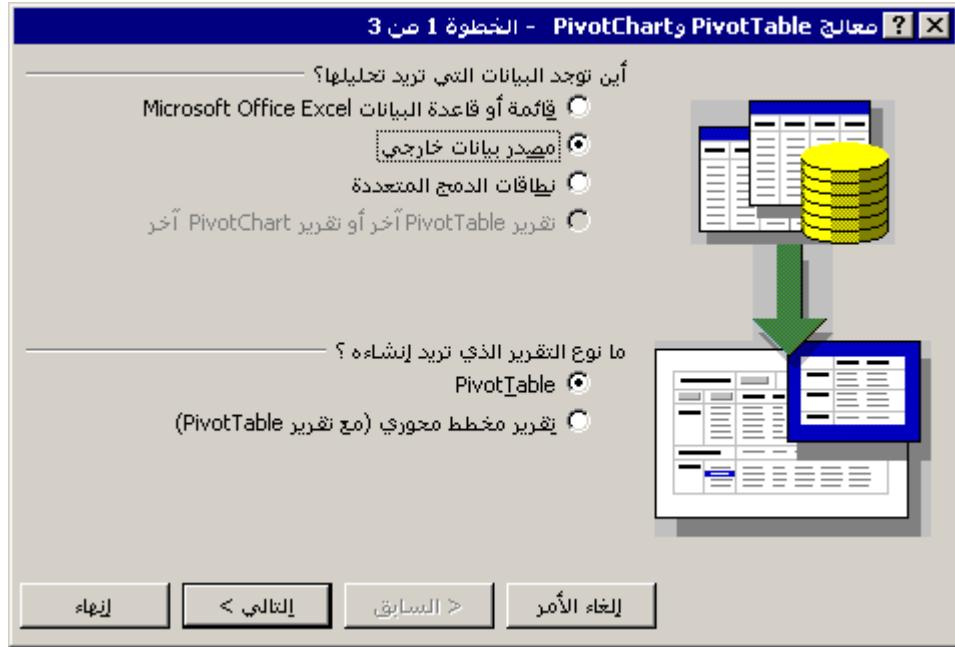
معالج PivotTable وPivotChart - الخطوة 1 من 3

?

X

أين توجد البيانات التي تريد تحليلها؟

قائمة أو قاعدة البيانات Microsoft Office Excel

مصدر بيانات خارجي

نطاقات الدمج المتعددة

تقرير PivotTable آخر أو تقرير PivotChart آخر

ما نوع التقرير الذي تريد إنشاءه ؟

PivotTable

تقرير مخطط محوري (مع تقرير PivotTable)

إلغاء الأمر

< السابق

التالي >

إنهاء